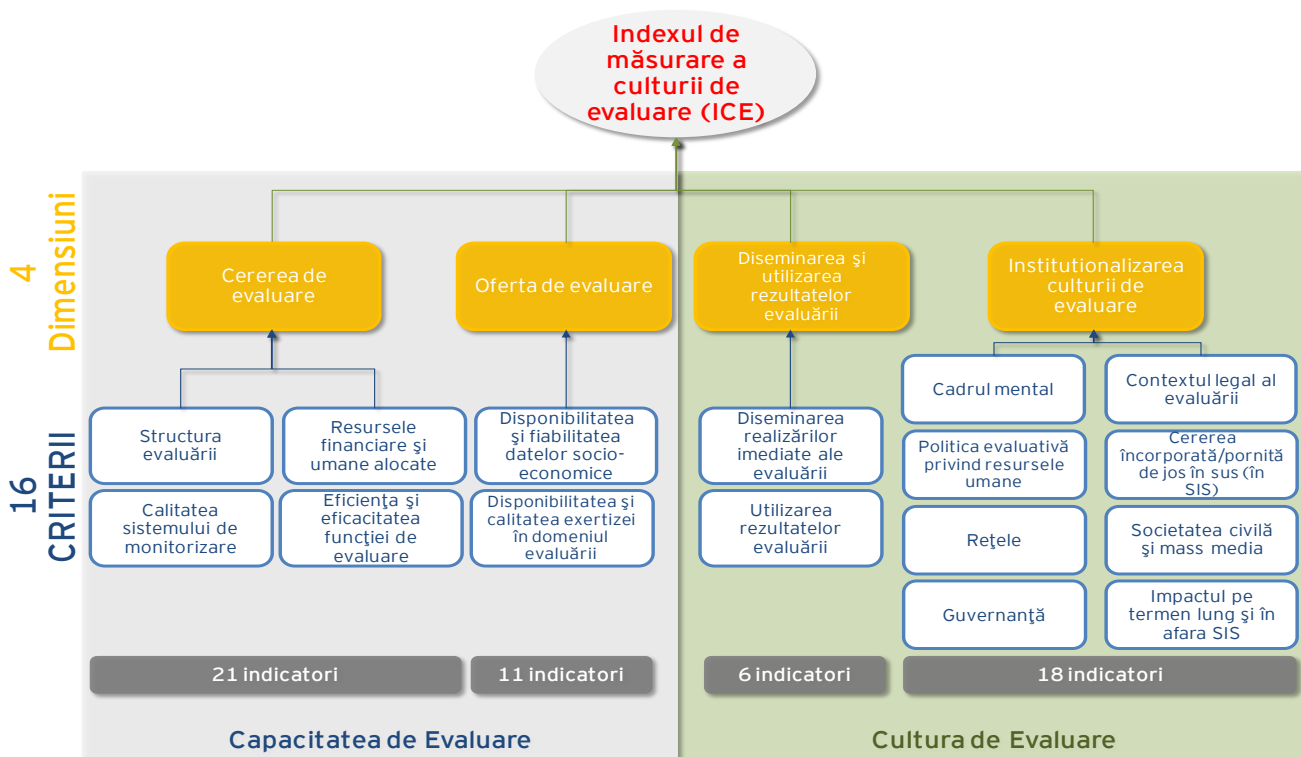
Indexul de măsurare a culturii de evaluare (ICE)

4 Dimensiuni

16 CRITERII

Cererea de evaluare

Oferta de evaluare

Diseminarea şi utilizarea rezultatelor evaluării

Institutionalizarea culturii de evaluare

Structura evaluării

Resursele financiare şi umane alocate

Calitatea sistemului de monitorizare

Eficienţa şi eficacitatea funcţiei de evaluare

Disponibilitatea şi fiabilitatea datelor socio-economice

Disponibilitatea şi calitatea exertizei în domeniul evaluării

Diseminarea realizărilor imediate ale evaluării

Utilizarea rezultatelor evaluării

Cadrul mental

Contextul legal al evaluării

Politica evaluativă privind resursele umane

Cererea încorporată/pornită de jos în sus (în SIS)

Reţele

Societatea civilă şi mass media

Guvernanţă

Impactul pe termen lung şi în afara SIS

21 indicatori

11 indicatori

6 indicatori

18 indicatori

Capacitatea de Evaluare

Cultura de Evaluare